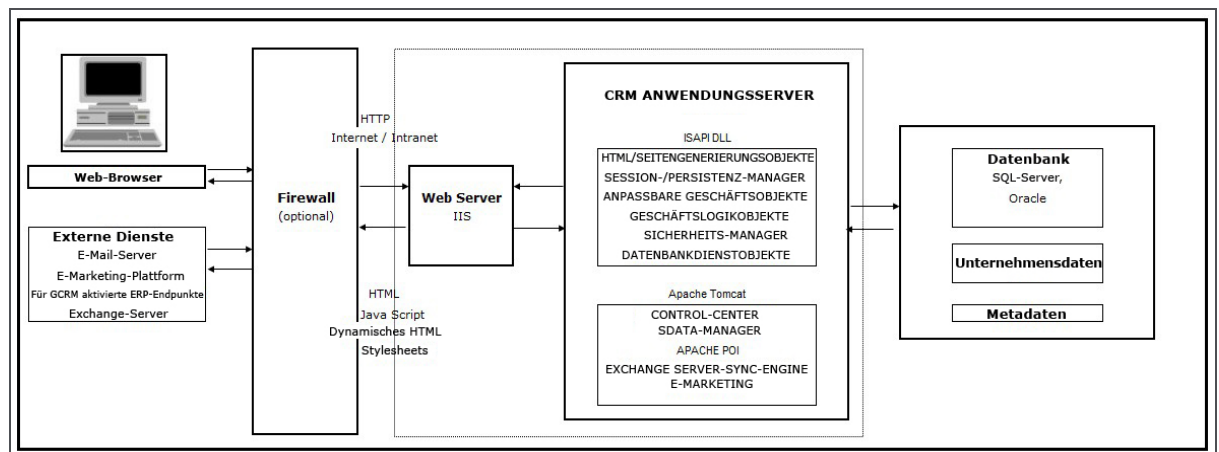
Web-Browser

Externe Dienste
E-Mail-Server
E-Marketing-Plattform
Für GCRM aktivierte ERP-Endpunkte
Exchange-Server

Firewall
(optional)

HTTP
Internet / Intranet

HTML
Java Script
Dynamisches HTML
Stylesheets

Web Server
IIS

CRM ANWENDUNGSSERVER

ISAPI DLL
HTML/SEITENGENERIERUNGSOBJEKTE
SESSION-/PERSISTENZ-MANAGER
ANPASSBARE GESCHÄFTSOBJEKTE
GESCHÄFTSLOGIKOBJEKTE
SICHERHEITS-MANAGER
DATENBANKDIENSTOBJEKTE

Apache Tomcat
CONTROL-CENTER
SDATA-MANAGER
APACHE POI
EXCHANGE SERVER-SYNC-ENGINE
E-MARKETING

Datenbank
SQL-Server,
Oracle

Unternehmensdaten

Metadaten